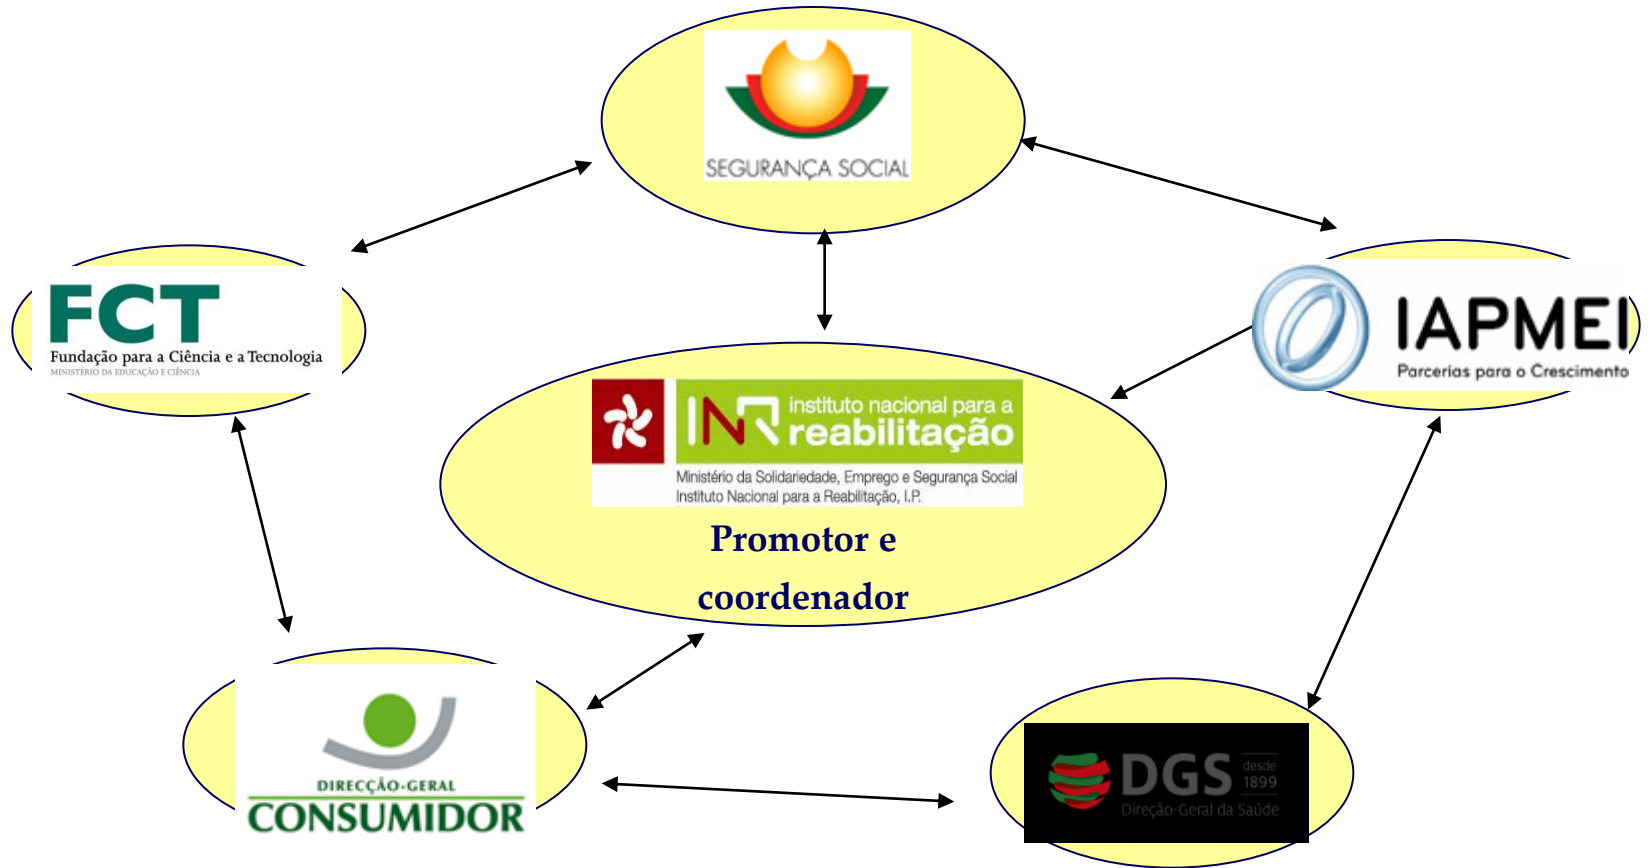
SEGURANÇA SOCIAL

FCT
Fundação para a Ciência e a Tecnologia
MINISTÉRIO DA EDUCAÇÃO E CIÊNCIA

IAPMEI
Parcerias para o Crescimento

INR instituto nacional para a reabilitação
Ministério da Solidariedade, Emprego e Segurança Social
Instituto Nacional para a Reabilitação, I.P.

Promotor e coordenador

DIRECÇÃO-GERAL
CONSUMIDOR

DGS desde 1899
Direção-Geral da Saúde